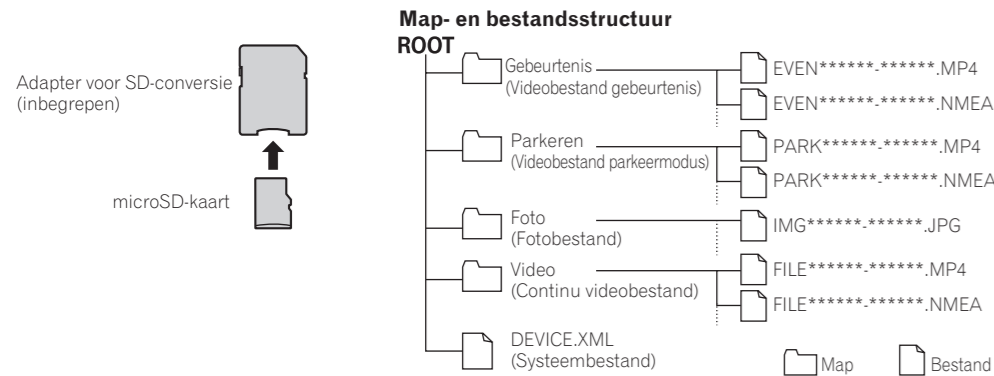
Adapter voor SD-conversie (inbegrepen)

microSD-kaart

Map- en bestandsstructuur

ROOT

Gebeurtenis
(Videobestand gebeurtenis)

EVEN******-******.MP4

EVEN******-******.NMEA

Parkeren
(Videobestand parkeermodus)

PARK******-******.MP4

PARK******-******.NMEA

Foto
(Fotobestand)

IMG******-******.JPG

Video
(Continu videobestand)

FILE******-******.MP4

FILE******-******.NMEA

DEVICE.XML
(Systeembestand)

Map

Bestand